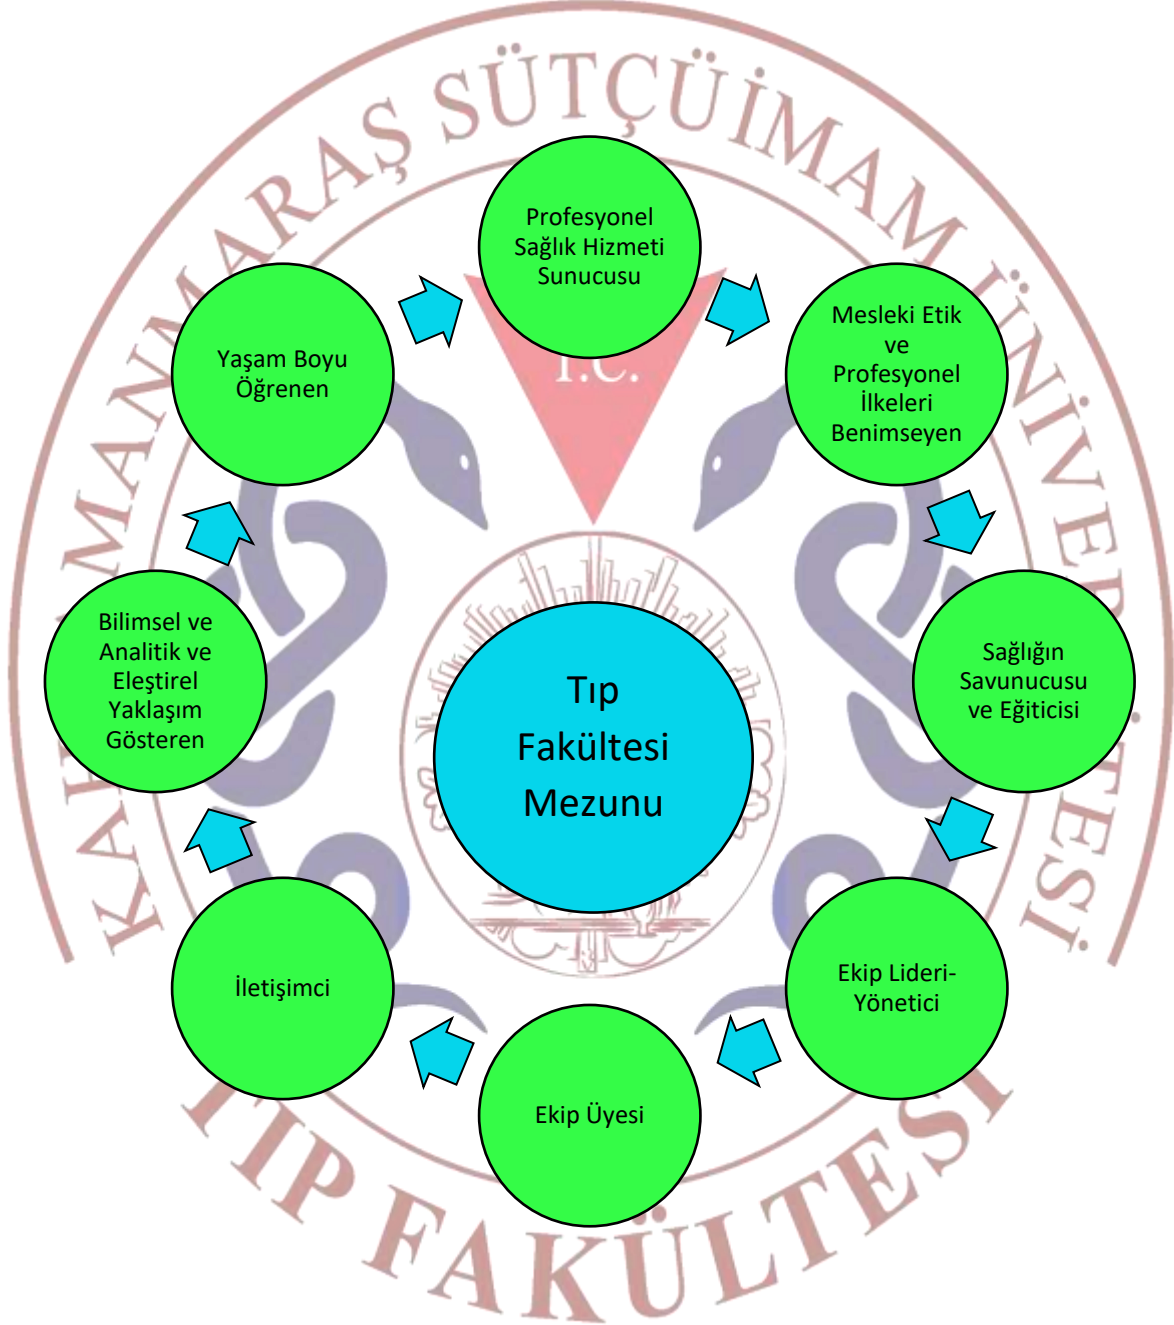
KAHRAMANMARAŞ SÜTÇÜ İMAM ÜNİVERSİTESİ

T.C.

Profesyonel Sağlık Hizmeti Sunucusu

Mesleki Etik ve Profesyonel İlkeleri Benimseyen

Sağlığın Savunucusu ve Eğiticisi

Ekip Lideri-Yönetici

Ekip Üyesi

İletişimci

Bilimsel ve Analitik ve Eleştirel Yaklaşım Gösteren

Yaşam Boyu Öğrenen

Tıp Fakültesi Mezunu

TIP FAKÜLTESİ